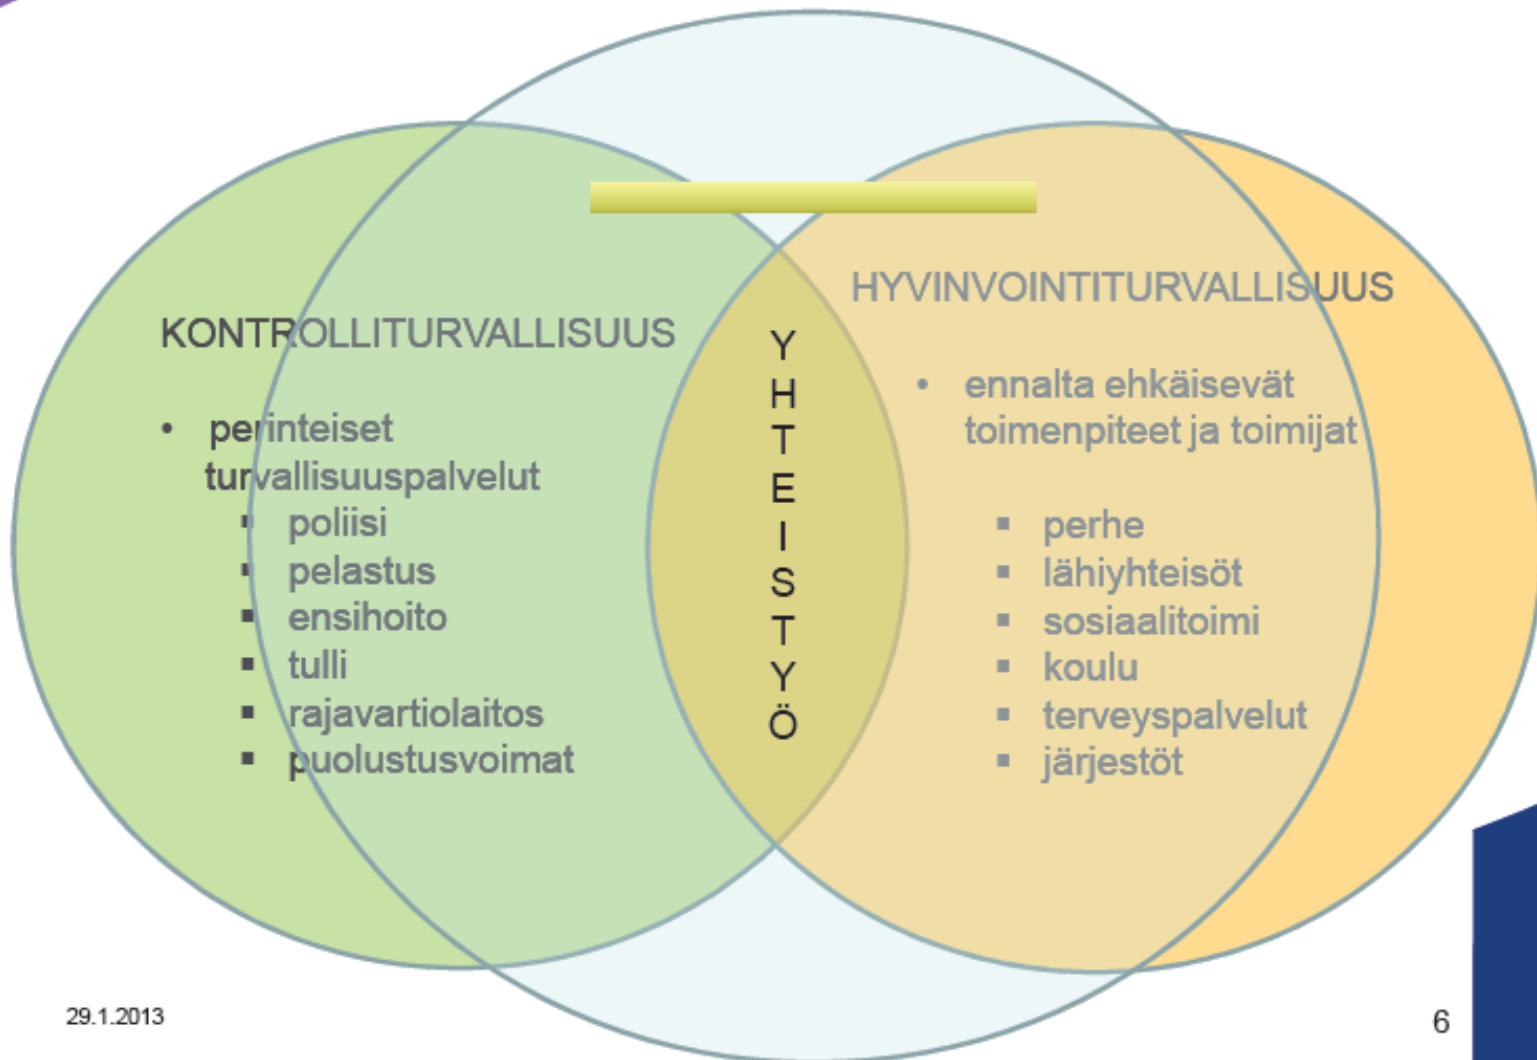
KONTROLLITURVALLISUUS

- perinteiset turvallisuuspalvelut
  - poliisi
  - pelastus
  - ensihoito
  - tulli
  - rajavartiolaitos
  - puolustusvoimat

YHTEISTYÖ

HYVINVOINTITURVALLISUUS

- ennalta ehkäisevät toimenpiteet ja toimijat
  - perhe
  - lähiyhteisöt
  - sosiaalitoimi
  - koulu
  - terveyspalvelut
  - järjestöt

29.1.2013

6